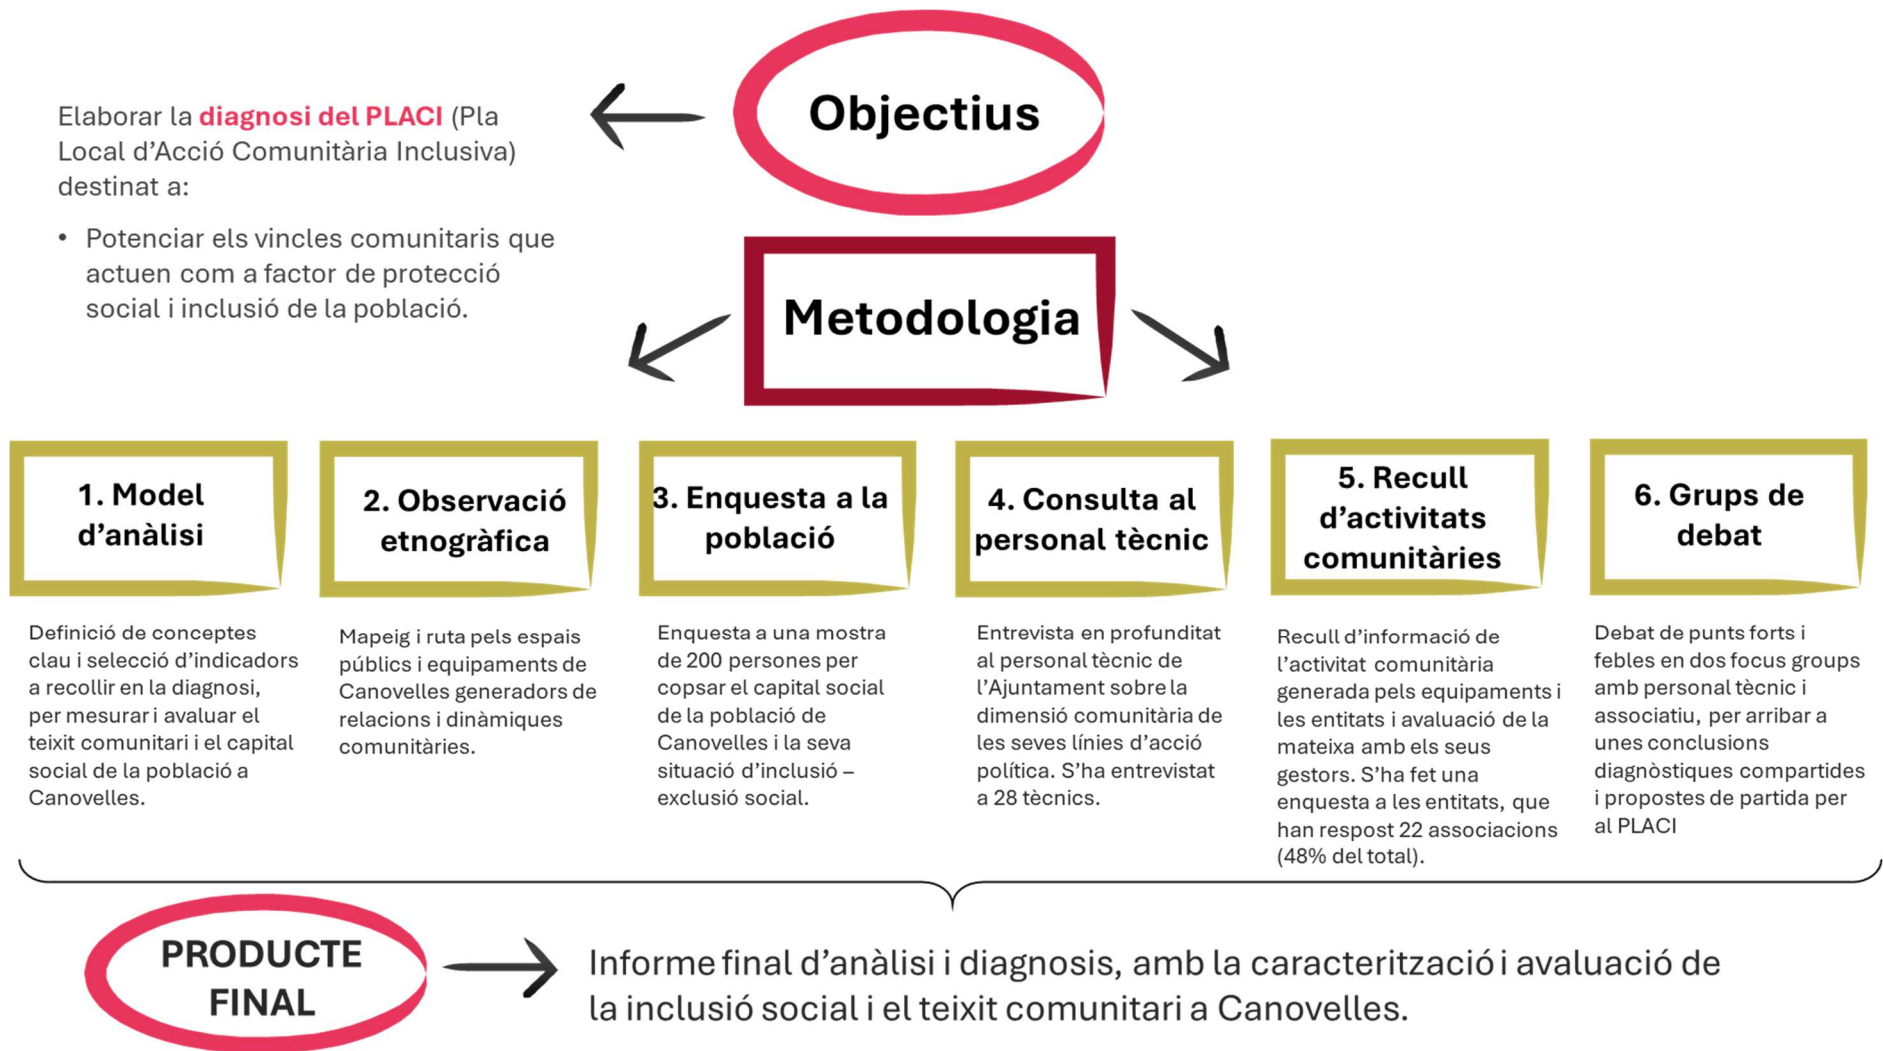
Objectius

Elaborar la diagnosi del PLACI (Pla Local d'Acció Comunitària Inclusiva) destinat a:

• Potenciar els vincles comunitaris que actuen com a factor de protecció social i inclusió de la població.

Metodologia

1. Model d'anàlisi

Definició de conceptes clau i selecció d'indicadors a recollir en la diagnosi, per mesurar i avaluar el teixit comunitari i el capital social de la població a Canovelles.

2. Observació etnogràfica

Mapeig i ruta pels espais públics i equipaments de Canovelles generadors de relacions i dinàmiques comunitàries.

3. Enquesta a la població

Enquesta a una mostra de 200 persones per copsar el capital social de la població de Canovelles i la seva situació d'inclusió – exclusió social.

4. Consulta al personal tècnic

Entrevista en profunditat al personal tècnic de l'Ajuntament sobre la dimensió comunitària de les seves línies d'acció política. S'ha entrevistat a 28 tècnics.

5. Recull d'activitats comunitàries

Recull d'informació de l'activitat comunitària generada pels equipaments i les entitats i avaluació de la mateixa amb els seus gestors. S'ha fet una enquesta a les entitats, que han respost 22 associacions (48% del total).

6. Grups de debat

Debat de punts forts i febles en dos focus groups amb personal tècnic i associatiu, per arribar a unes conclusions diagnòstiques compartides i propostes de partida per al PLACI

PRODUCTE FINAL

Informe final d'anàlisi i diagnosis, amb la caracterització i avaluació de la inclusió social i el teixit comunitari a Canovelles.